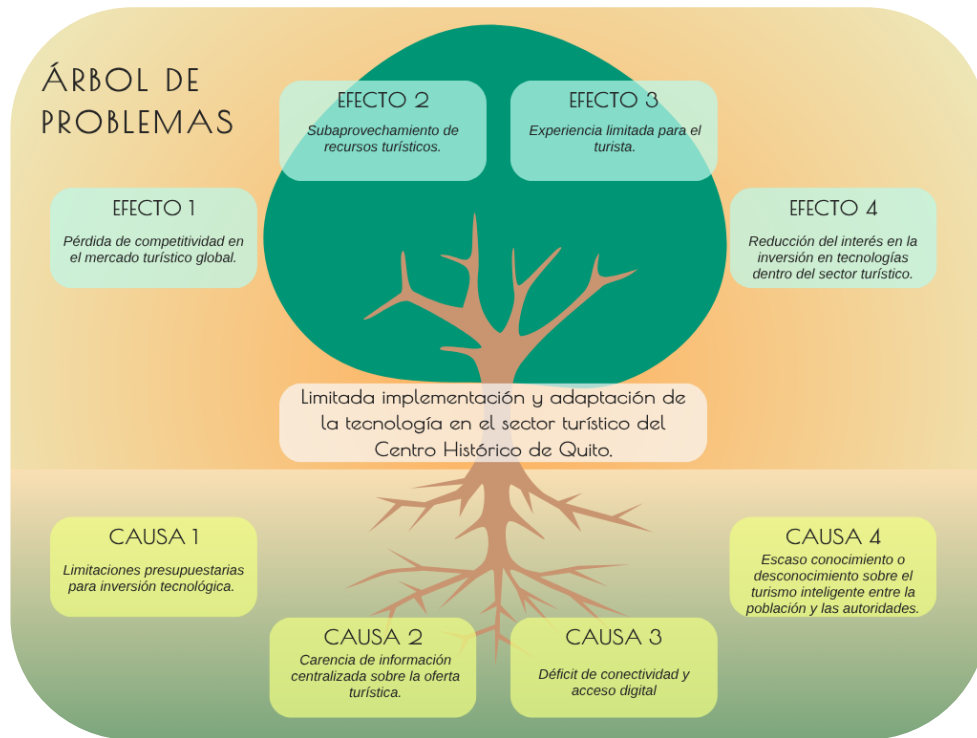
ÁRBOL DE PROBLEMAS

EFECTO 2
Subaprovechamiento de recursos turísticos.

EFECTO 3
Experiencia limitada para el turista.

EFECTO 1
Pérdida de competitividad en el mercado turístico global.

EFECTO 4
Reducción del interés en la inversión en tecnologías dentro del sector turístico.

Limitada implementación y adaptación de la tecnología en el sector turístico del Centro Histórico de Quito.

CAUSA 1
Limitaciones presupuestarias para inversión tecnológica.

CAUSA 4
Escaso conocimiento o desconocimiento sobre el turismo inteligente entre la población y las autoridades.

CAUSA 2
Carencia de información centralizada sobre la oferta turística.

CAUSA 3
Déficit de conectividad y acceso digital